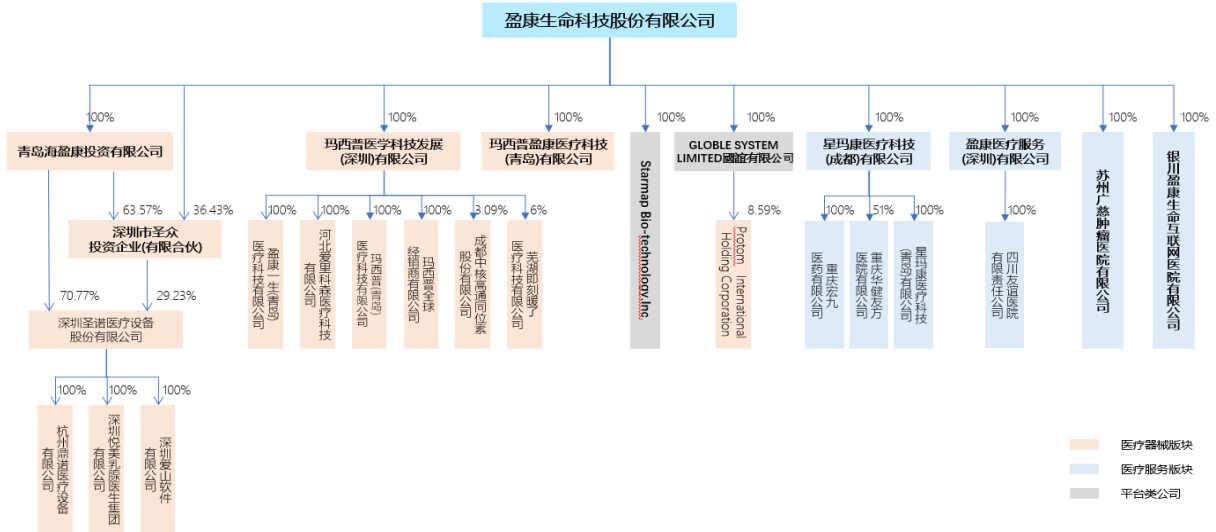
盈康生命科技股份有限公司

100%
青岛海盈康投资有限公司
63.57%
36.43%
深圳市圣众投资企业(有限合伙)
70.77%
29.23%
深圳圣诺医疗设备股份有限公司
100%
杭州鼎诺医疗设备有限公司
100%
深圳悦美乳腺医生集团有限公司
100%
深圳爱山软件有限公司

100%
玛西普医学科技发展(深圳)有限公司
100%
盈康一生(青岛)医疗科技有限公司
100%
河北爱里科森医疗科技有限公司
100%
玛西普(青岛)医疗科技有限公司
100%
玛西普全球经销商有限公司
3.09%
成都中核高通同位素股份有限公司
6%
芜湖即刻瞰了医疗科技有限公司

100%
玛西普盈康医疗科技(青岛)有限公司

100%
Starmap Bio-technology.Inc

100%
GLOBLE SYSTEM LIMITED國維有限公司
8.59%
Protom International Holding Corporation

100%
星玛康医疗科技(成都)有限公司
100%
重庆宏九医药有限公司
51%
重庆华健友方医院有限公司
100%
星玛康医疗科技(青岛)有限公司

100%
盈康医疗服务(深圳)有限公司
100%
四川友谊医院有限责任公司

100%
苏州广慈肿瘤医院有限公司

100%
银川盈康生命互联网医院有限公司

医疗器械板块
医疗服务板块
平台类公司